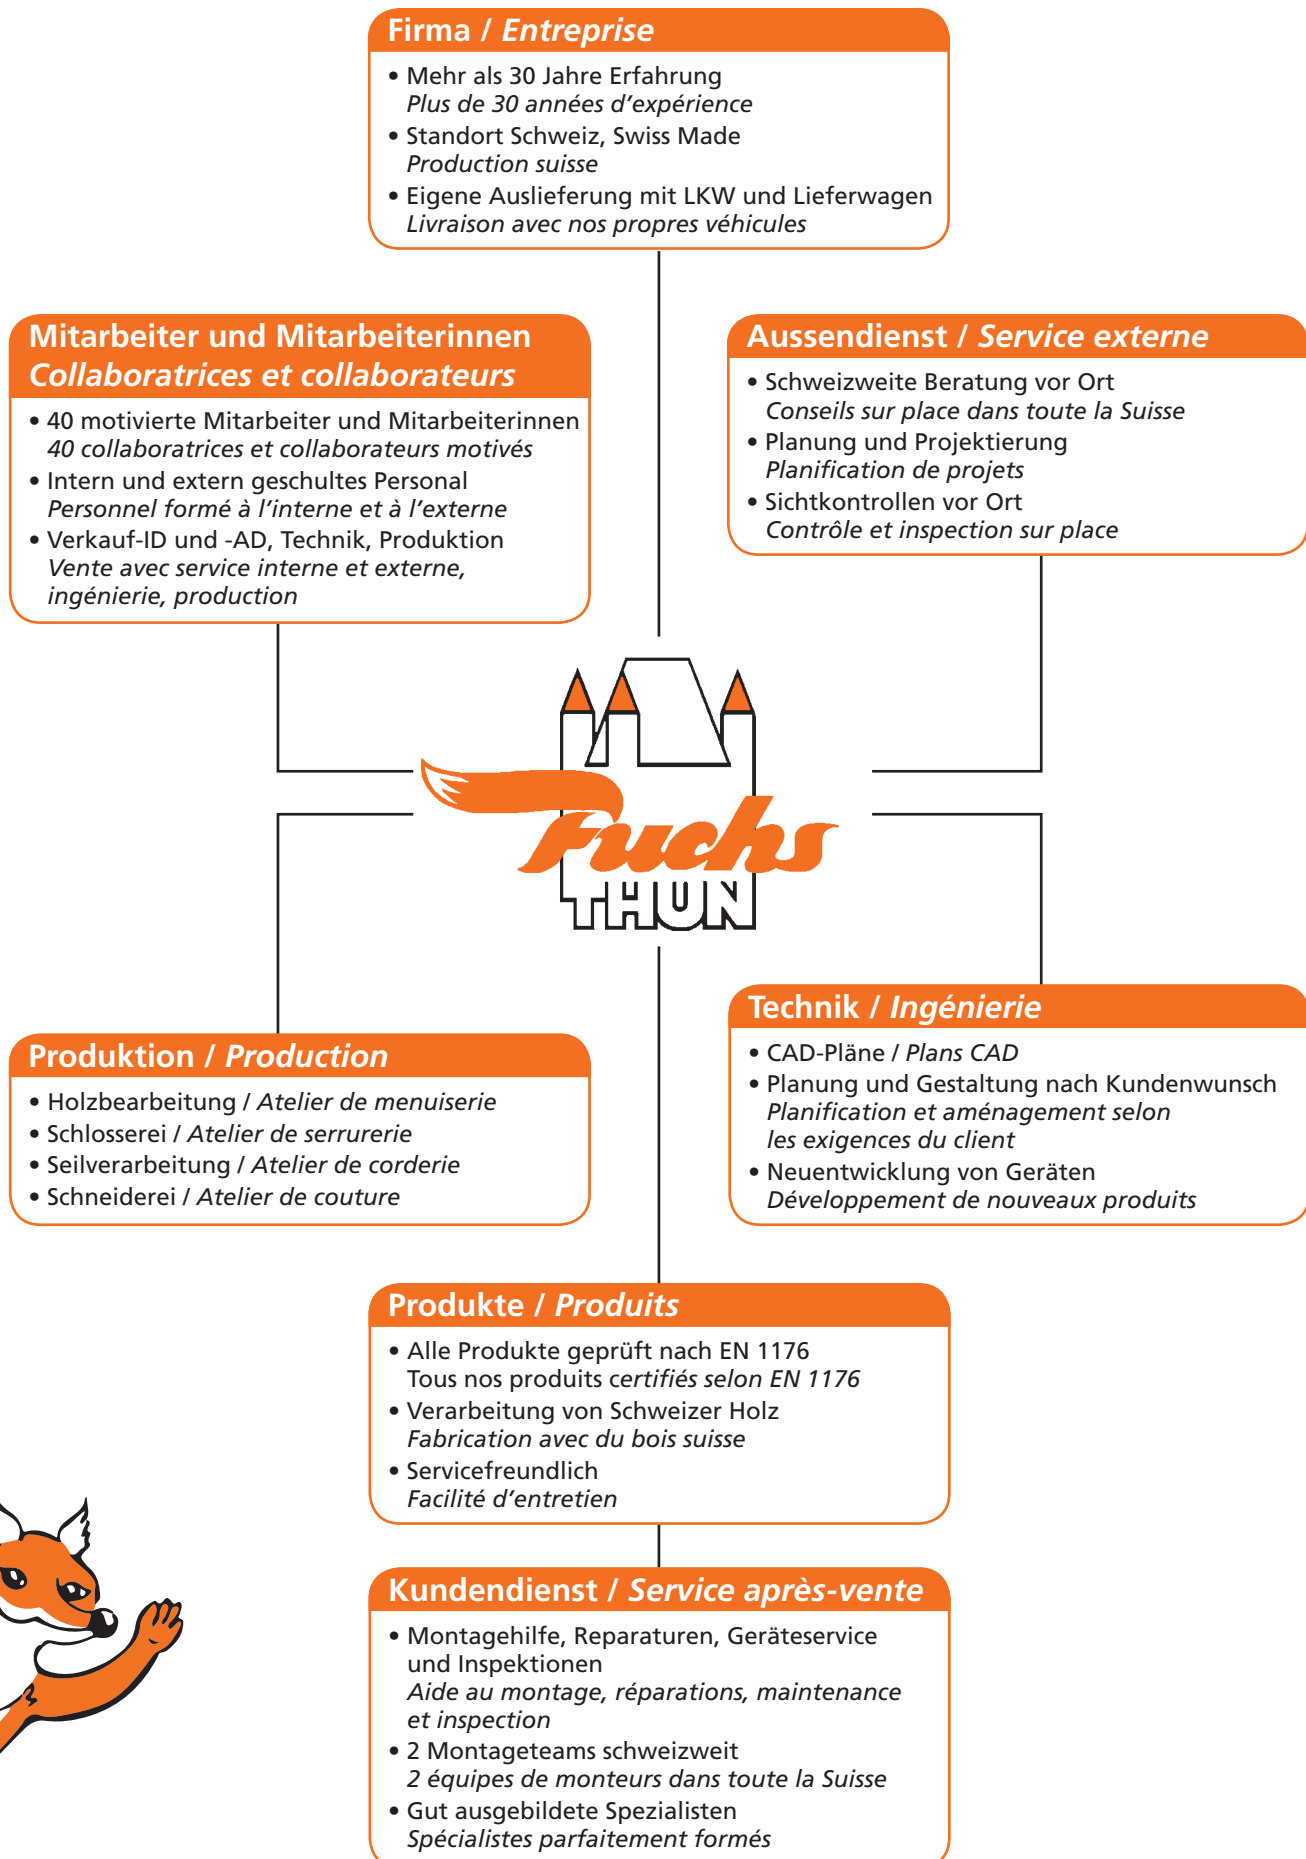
Firma / Entreprise

• Mehr als 30 Jahre Erfahrung
Plus de 30 années d'expérience
• Standort Schweiz, Swiss Made
Production suisse
• Eigene Auslieferung mit LKW und Lieferwagen
Livraison avec nos propres véhicules

Mitarbeiter und Mitarbeiterinnen
Collaboratrices et collaborateurs

• 40 motivierte Mitarbeiter und Mitarbeiterinnen
40 collaboratrices et collaborateurs motivés
• Intern und extern geschultes Personal
Personnel formé à l'interne et à l'externe
• Verkauf-ID und -AD, Technik, Produktion
Vente avec service interne et externe, ingénierie, production

Aussendienst / Service externe

• Schweizweite Beratung vor Ort
Conseils sur place dans toute la Suisse
• Planung und Projektierung
Planification de projets
• Sichtkontrollen vor Ort
Contrôle et inspection sur place

Fuchs
THUN

Produktion / Production

• Holzbearbeitung / Atelier de menuiserie
• Schlosserei / Atelier de serrurerie
• Seilverarbeitung / Atelier de corderie
• Schneiderei / Atelier de couture

Technik / Ingénierie

• CAD-Pläne / Plans CAD
• Planung und Gestaltung nach Kundenwunsch
Planification et aménagement selon les exigences du client
• Neuentwicklung von Geräten
Développement de nouveaux produits

Produkte / Produits

• Alle Produkte geprüft nach EN 1176
Tous nos produits certifiés selon EN 1176
• Verarbeitung von Schweizer Holz
Fabrication avec du bois suisse
• Servicefreundlich
Facilité d'entretien

Kundendienst / Service après-vente

• Montagehilfe, Reparaturen, Geräteservice und Inspektionen
Aide au montage, réparations, maintenance et inspection
• 2 Montageteams schweizweit
2 équipes de monteurs dans toute la Suisse
• Gut ausgebildete Spezialisten
Spécialistes parfaitement formés